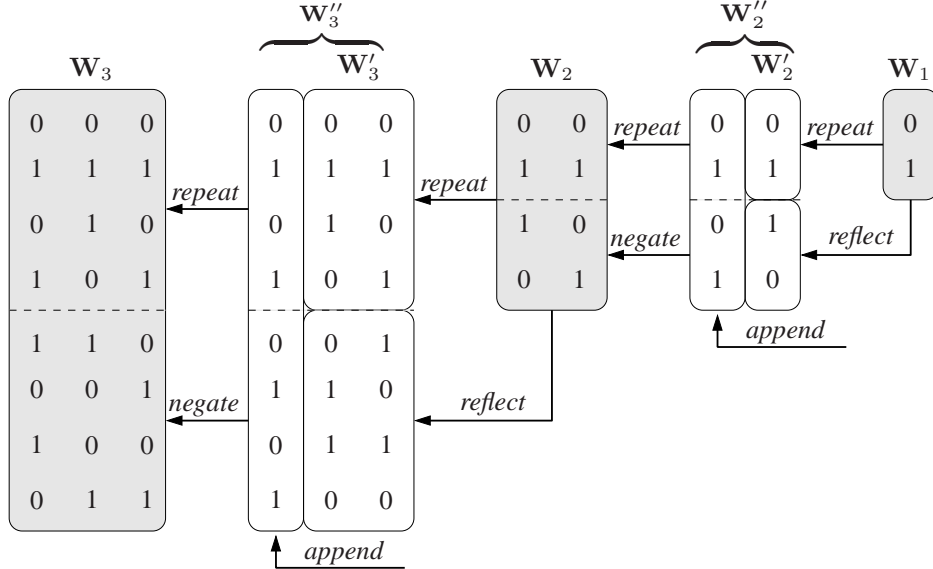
$\mathbf{W}_3''$

$\mathbf{W}_3$

$\mathbf{W}_3'$

$\mathbf{W}_2$

$\mathbf{W}_2''$

$\mathbf{W}_2'$

$\mathbf{W}_1$

| 0 | 0 | 0 |
|---|---|---|
| 1 | 1 | 1 |
| 0 | 1 | 0 |
| 1 | 0 | 1 |
| 1 | 1 | 0 |
| 0 | 0 | 1 |
| 1 | 0 | 0 |
| 0 | 1 | 1 |

repeat

negate

| 0 | 0 | 0 |
|---|---|---|
| 1 | 1 | 1 |
| 0 | 1 | 0 |
| 1 | 0 | 1 |
| 0 | 0 | 1 |
| 1 | 1 | 0 |
| 0 | 1 | 1 |
| 1 | 0 | 0 |

append

repeat

reflect

| 0 | 0 |
|---|---|
| 1 | 1 |
| 1 | 0 |
| 0 | 1 |

repeat

negate

| 0 | 0 |
|---|---|
| 1 | 1 |
| 0 | 1 |
| 1 | 0 |

append

repeat

reflect

| 0 |
|---|
| 1 |